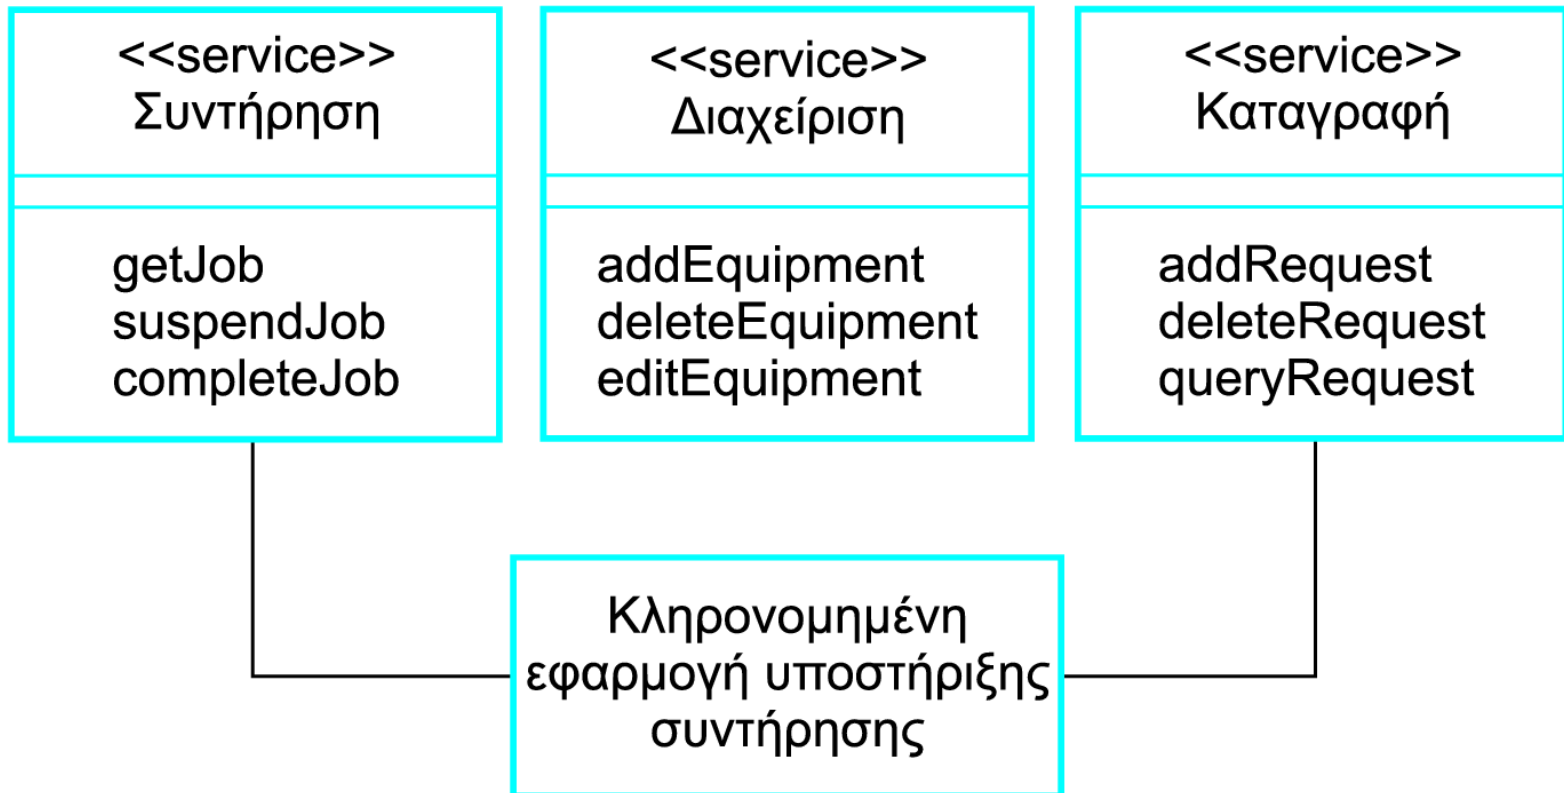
<<service>>
Συντήρηση

getJob
suspendJob
completeJob

<<service>>
Διαχείριση

addEquipment
deleteEquipment
editEquipment

<<service>>
Καταγραφή

addRequest
deleteRequest
queryRequest

Κληρονομημένη εφαρμογή υποστήριξης συντήρησης